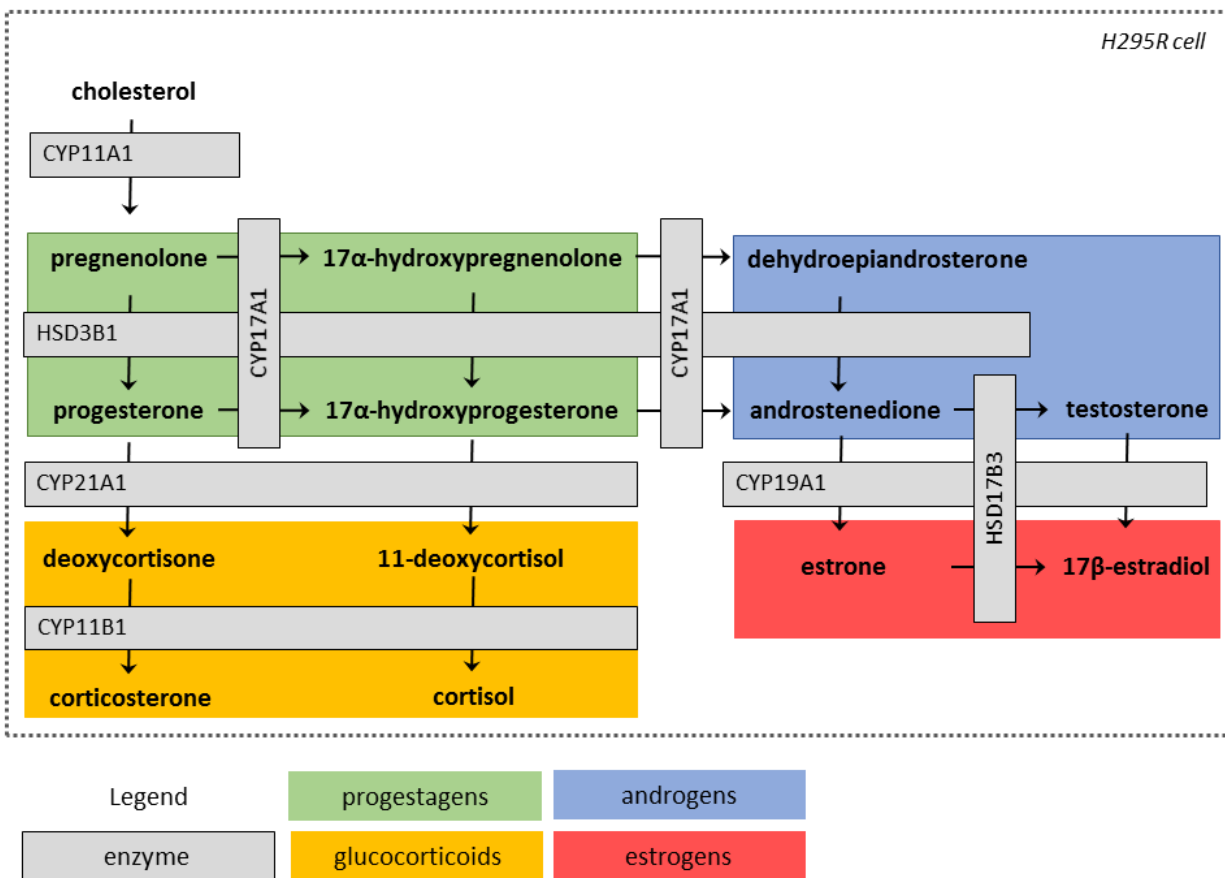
H295R cell

cholesterol

CYP11A1

pregnenolone

CYP17A1

17α-hydroxypregnenolone

CYP17A1

dehydroepiandrosterone

HSD3B1

progesterone

17α-hydroxyprogesterone

androstenedione

HSD17B3

testosterone

CYP21A1

CYP19A1

deoxycortisone

11-deoxycortisol

estrone

17β-estradiol

CYP11B1

corticosterone

cortisol

Legend

progestagens

androgens

enzyme

glucocorticoids

estrogens